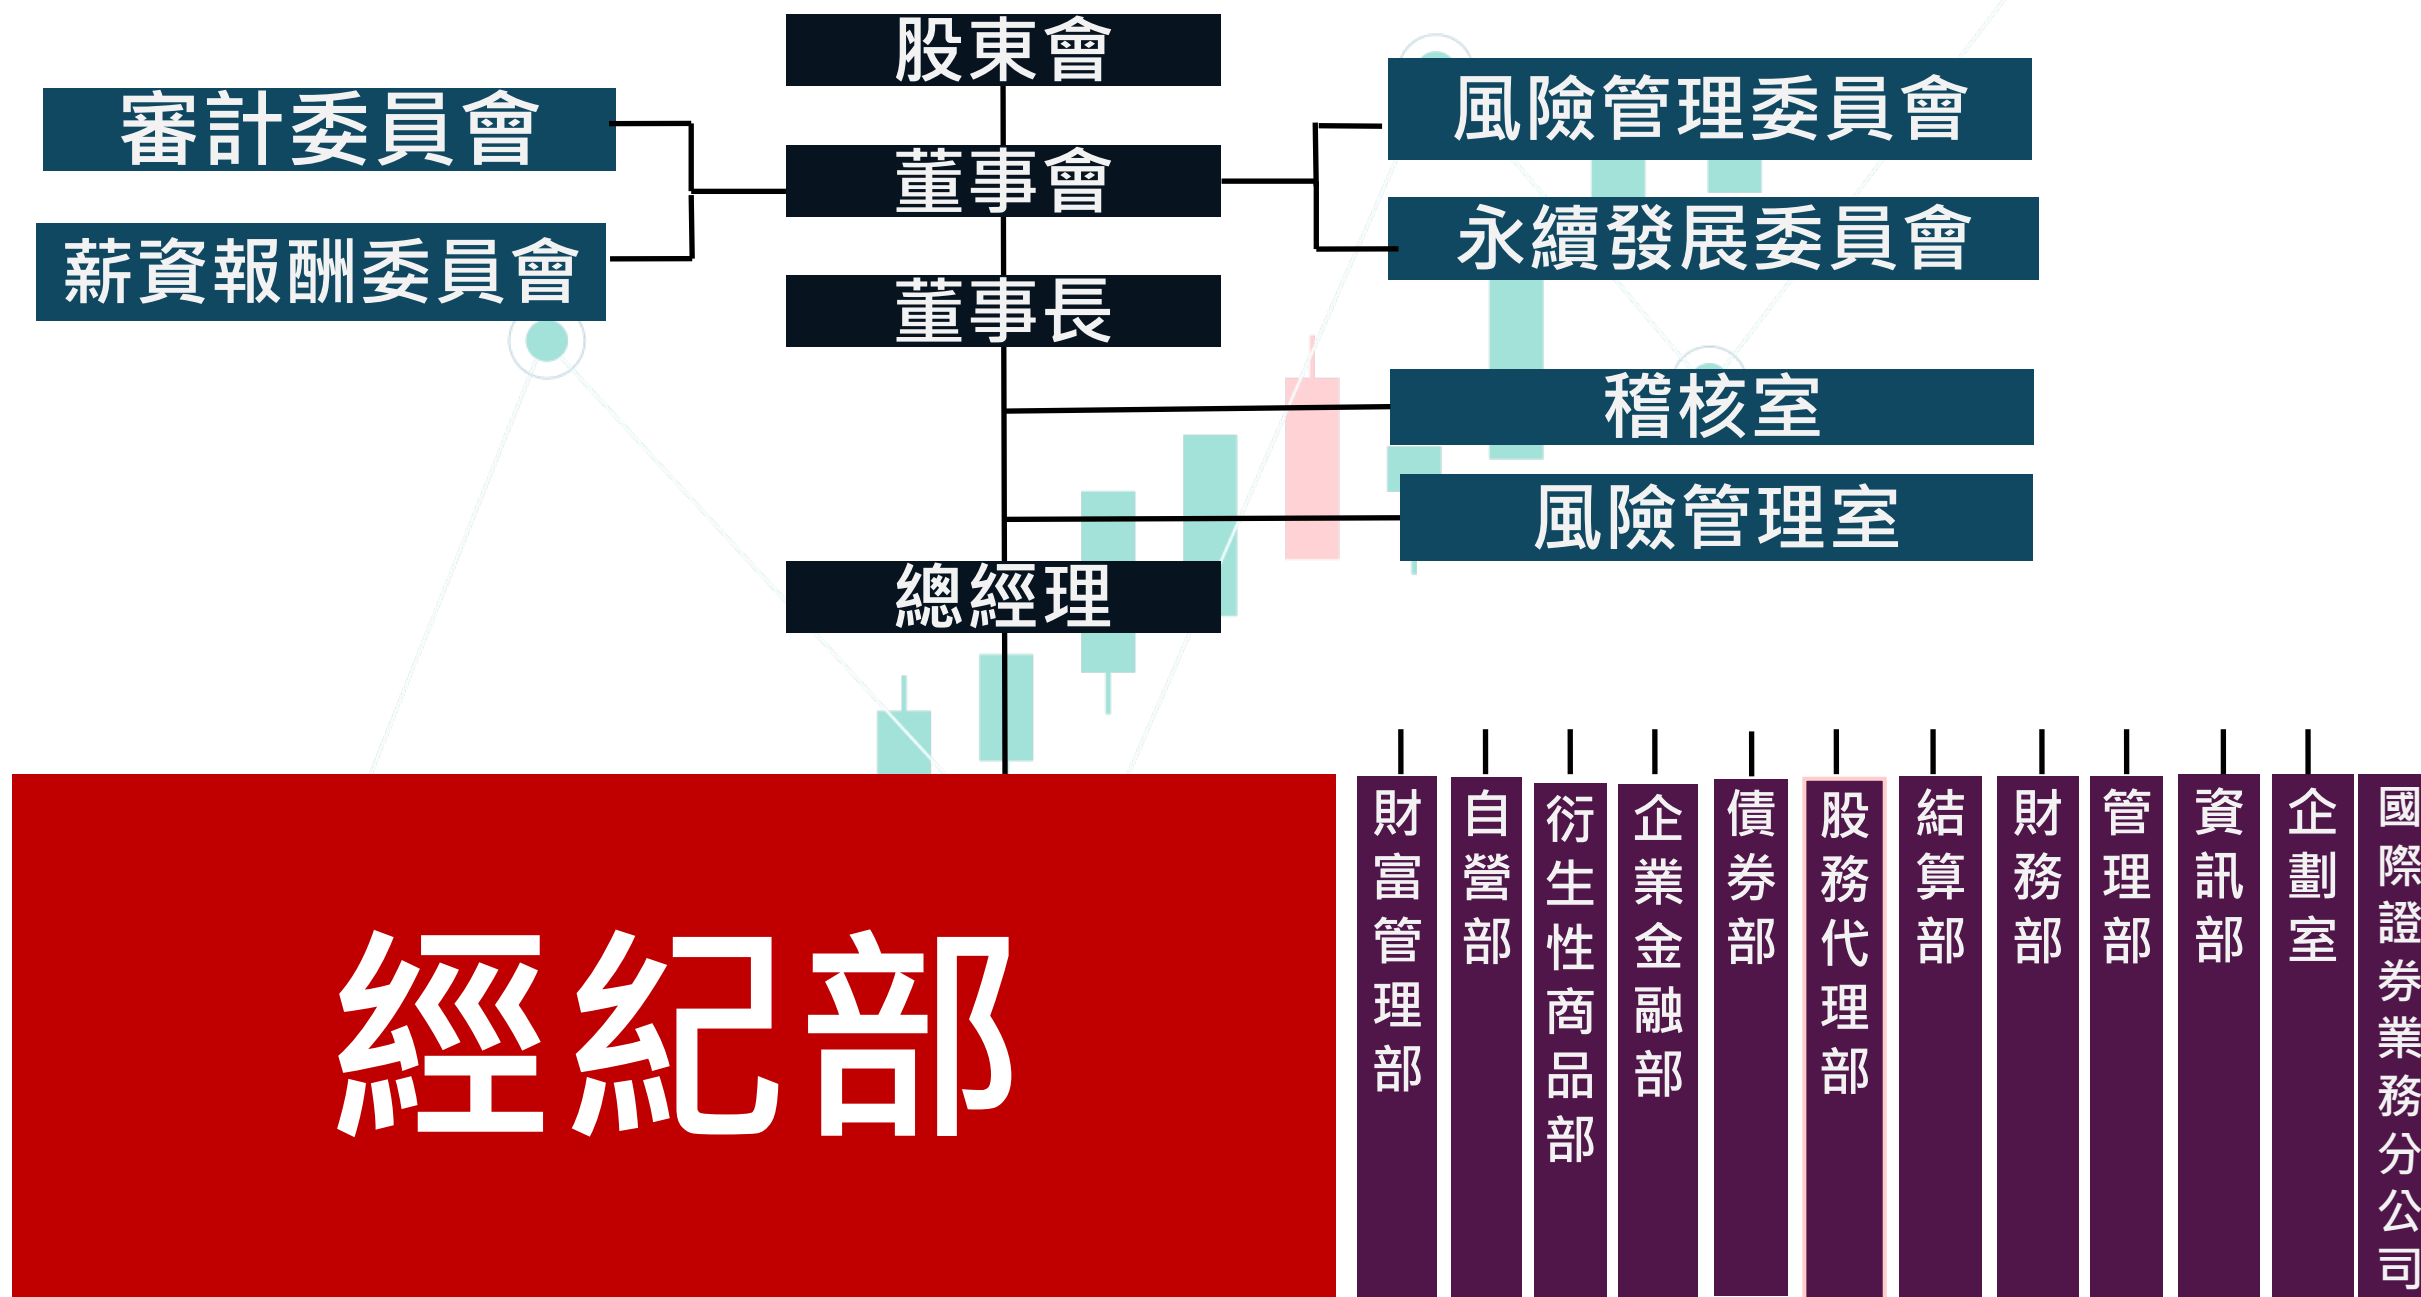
股東會

審計委員會

薪資報酬委員會

董事會

風險管理委員會

永續發展委員會

董事長

稽核室

風險管理室

總經理

經紀部

財富管理部

自營部

衍生性商品部

企業金融部

債券部

股務代理部

結算部

財務部

管理部

資訊部

企劃室

國際證券業務分公司